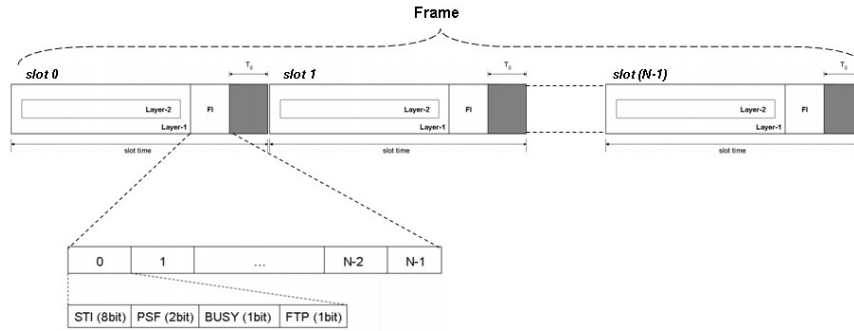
Frame

slot 0

$T_G$

Layer-2

Layer-1

FI

slot time

slot 1

$T_G$

Layer-2

Layer-1

FI

slot time

slot (N-1)

$T_G$

Layer-2

Layer-1

FI

slot time

| 0 | 1 | ... | N-2 | N-1 |
|---|---|---|---|---|

| STI (8bit) | PSF (2bit) | BUSY (1bit) | FTP (1bit) |
|---|---|---|---|